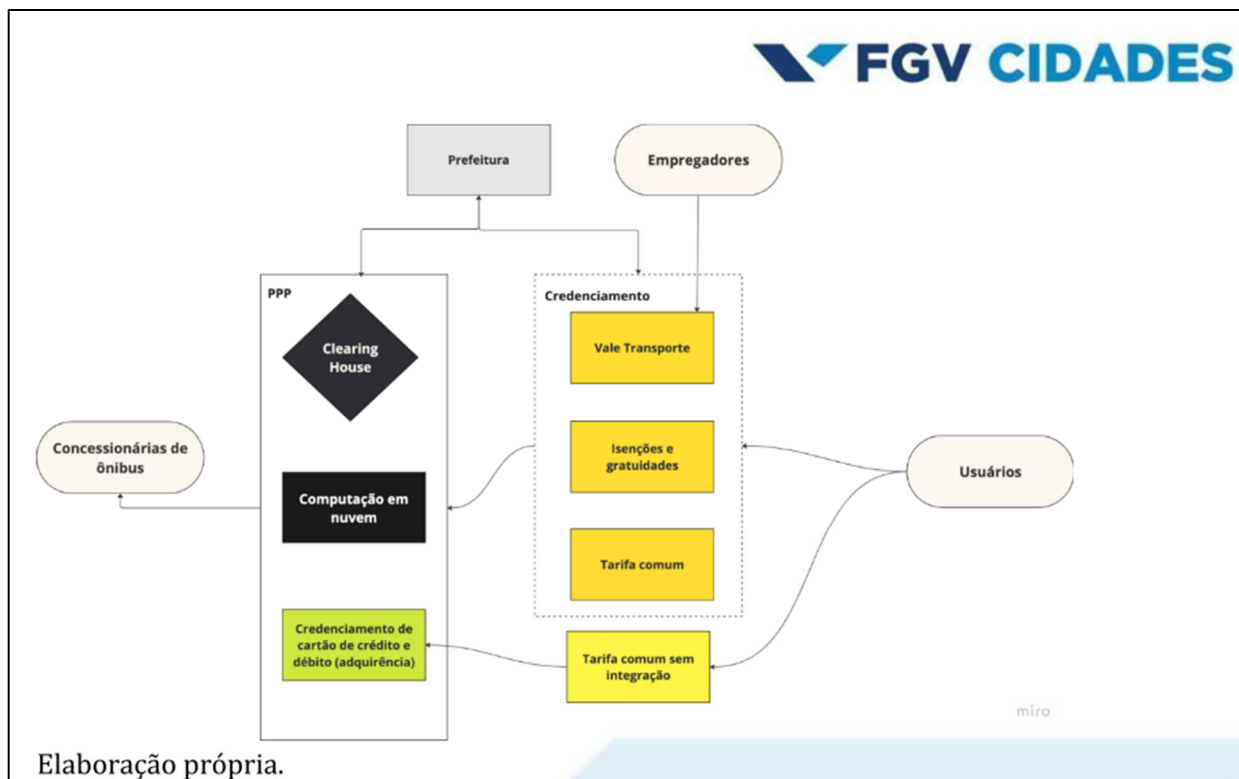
FGV CIDADES

Prefeitura

Empregadores

PPP

Clearing House

Computação em nuvem

Credenciamento de cartão de crédito e débito (adquirência)

Credenciamento

Vale Transporte

Isenções e gratuidades

Tarifa comum

Tarifa comum sem integração

Concessionárias de ônibus

Usuários

miro

Elaboração própria.